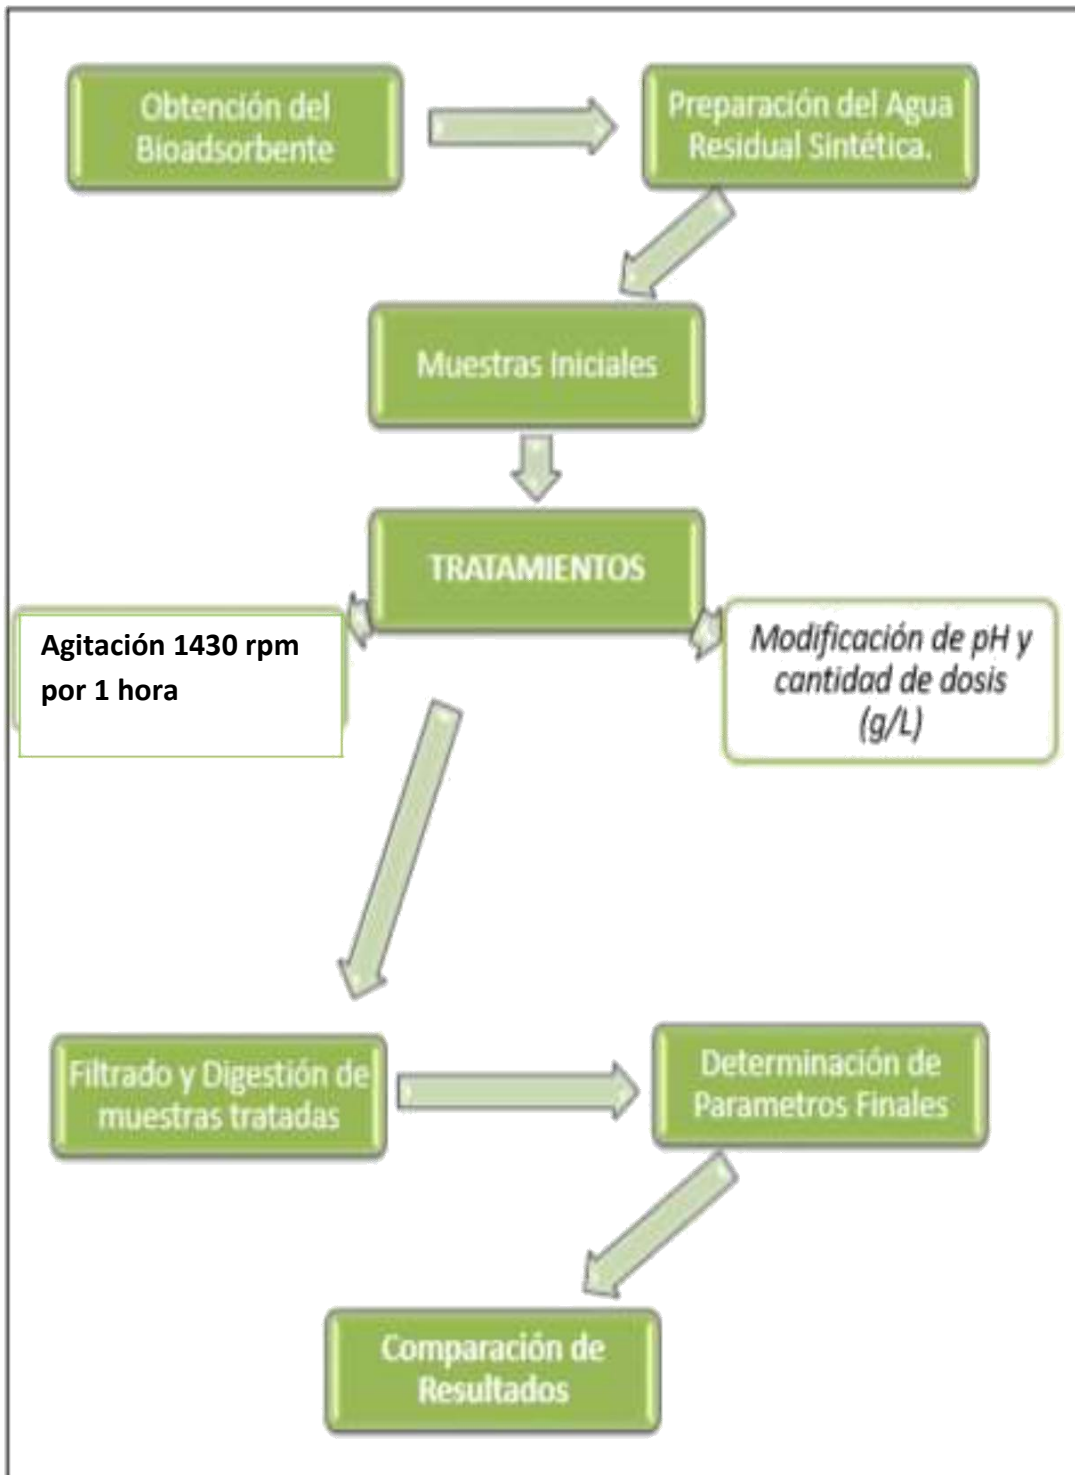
Obtención del Bioadsorbente

Preparación del Agua Residual Sintética.

Muestras Iniciales

TRATAMIENTOS

Agitación 1430 rpm por 1 hora

Modificación de pH y cantidad de dosis (g/L)

Filtrado y Digestión de muestras tratadas

Determinación de Parametros Finales

Comparación de Resultados